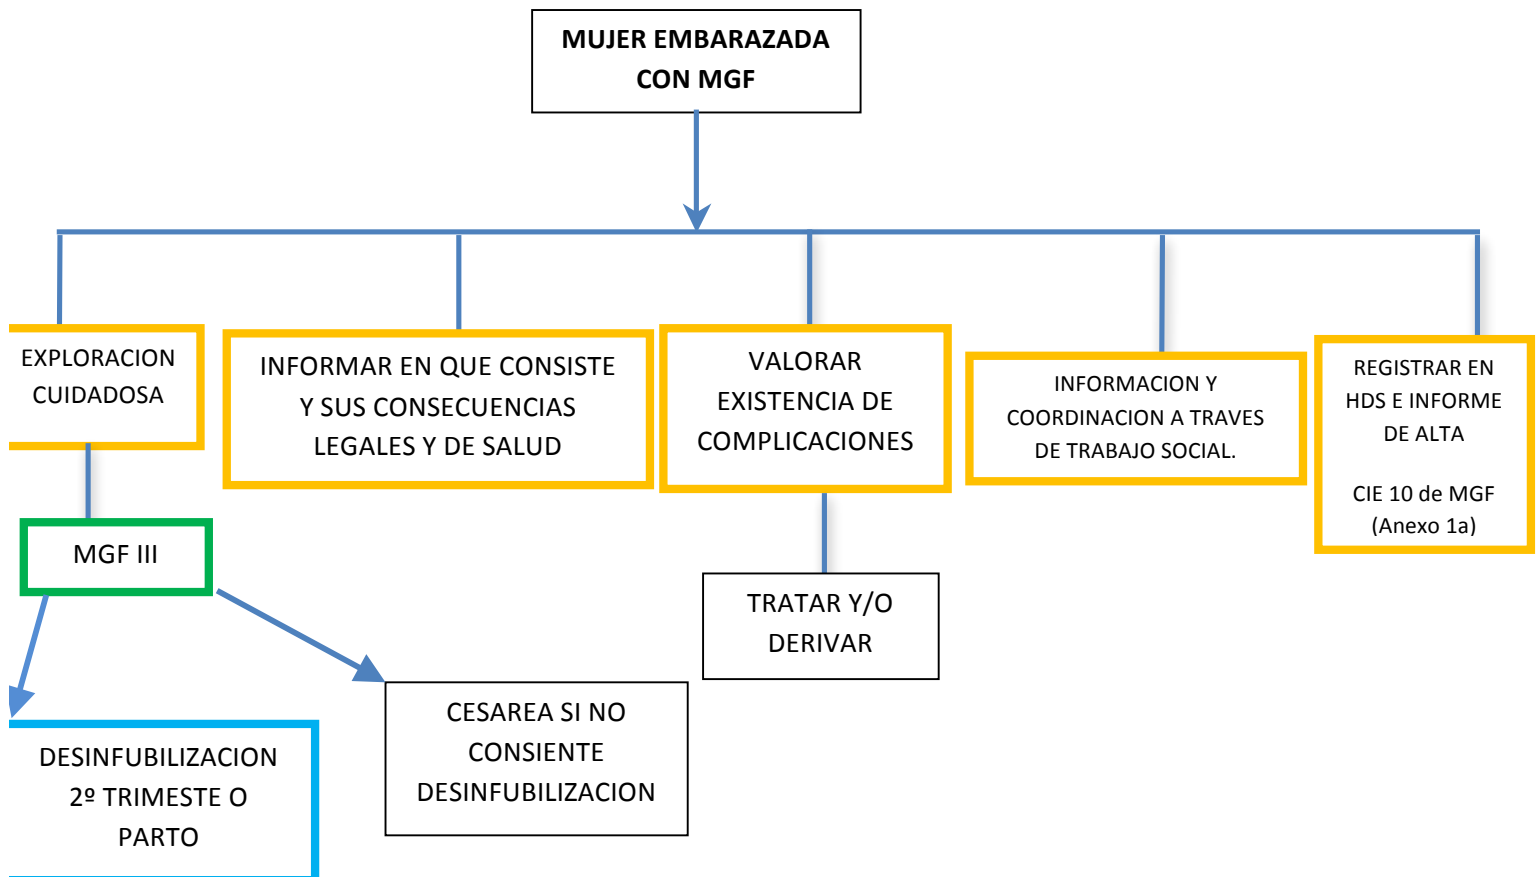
MUJER EMBARAZADA CON MGF

EXPLORACION CUIDADOSA

INFORMAR EN QUE CONSISTE Y SUS CONSECUENCIAS LEGALES Y DE SALUD

VALORAR EXISTENCIA DE COMPLICACIONES

INFORMACION Y COORDINACION A TRAVES DE TRABAJO SOCIAL.

REGISTRAR EN HDS E INFORME DE ALTA

CIE 10 de MGF (Anexo 1a)

MGF III

TRATAR Y/O DERIVAR

DESINFUBILIZACION 2º TRIMESTE O PARTO

CESAREA SI NO CONSIENTE DESINFUBILIZACION